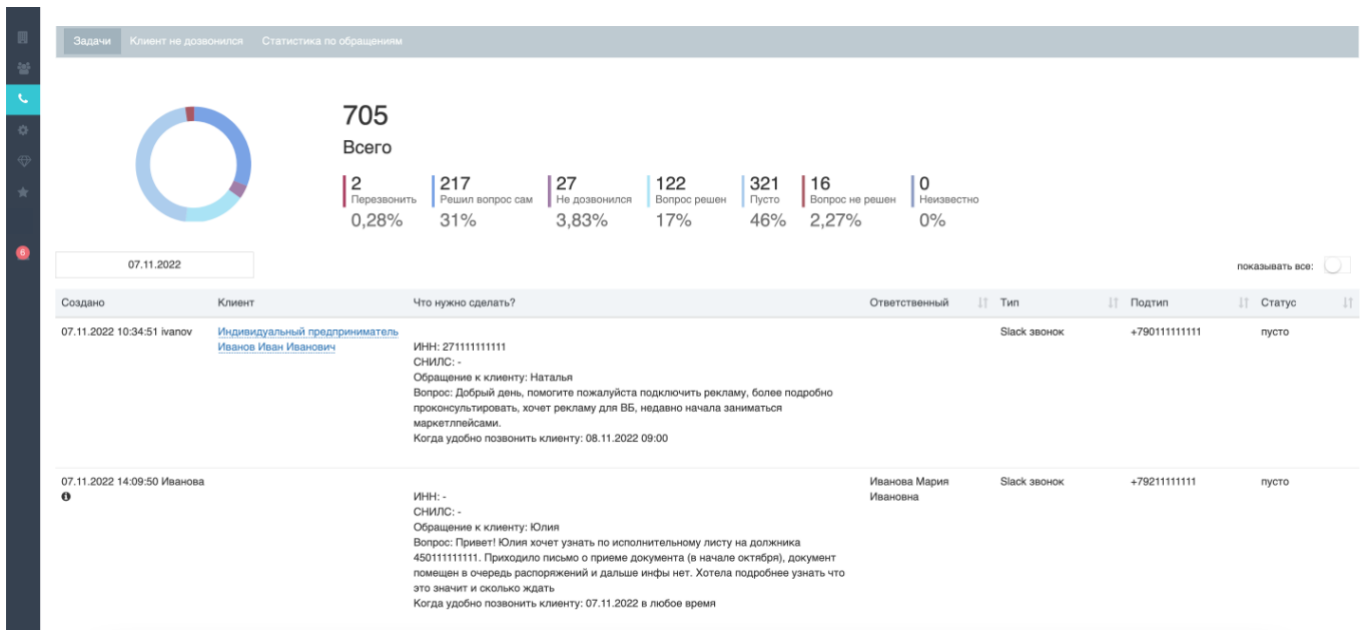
Задачи Клиент не дозвонился Статистика по обращениям

6

705
Всего

2
Перезвонить
0,28%

217
Решил вопрос сам
31%

27
Не дозвонился
3,83%

122
Вопрос решен
17%

321
Пусто
46%

16
Вопрос не решен
2,27%

0
Неизвестно
0%

07.11.2022

показывать все:

| Создано | Клиент | Что нужно сделать? | Ответственный | Тип | Подтип | Статус |
|---|---|---|---|---|---|---|
| 07.11.2022 10:34:51 ivanov | Индивидуальный предприниматель Иванов Иван Иванович | ИНН: 271111111111 СНИЛС: - Обращение к клиенту: Наталья Вопрос: Добрый день, помогите пожалуйста подключить рекламу, более подробно проконсультировать, хочет рекламу для ВБ, недавно начала заниматься маркетплейсами. Когда удобно позвонить клиенту: 08.11.2022 09:00 | | Slack звонок | +790111111111 | пусто |
| 07.11.2022 14:09:50 Иванова | | ИНН: - СНИЛС: - Обращение к клиенту: Юлия Вопрос: Привет! Юлия хочет узнать по исполнительному листу на должника 450111111111. Приходило письмо о приеме документа (в начале октября), документ помещен в очередь распоряжений и дальше инфы нет. Хотела подробнее узнать что это значит и сколько ждать Когда удобно позвонить клиенту: 07.11.2022 в любое время | Иванова Мария Ивановна | Slack звонок | +79211111111 | пусто |